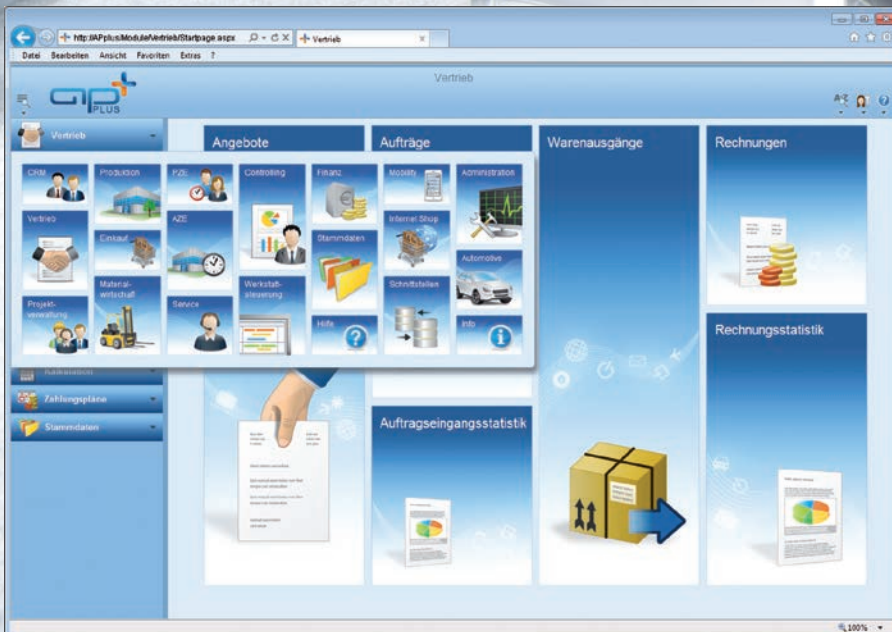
http://APplus/Module/Vertrieb/Startpage.aspx
Vertrieb
Datei Bearbeiten Ansicht Favoriten Extras ?

Vertrieb

PLUS

Vertrieb

Angebote

Aufträge

Warenausgänge

Rechnungen

CRM

Produktion

PZE

Controlling

Finanz

Mobility

Administration

Vertrieb

Einkauf

AZE

Stammdaten

Internet Shop

Automotive

Projektverwaltung

Materialwirtschaft

Service

Werkstattsteuerung

Hilfe

Schnittstellen

Info

Rechnungsstatistik

Kalkulation

Zahlungspläne

Stammdaten

Auftragseingangsstatistik

100%